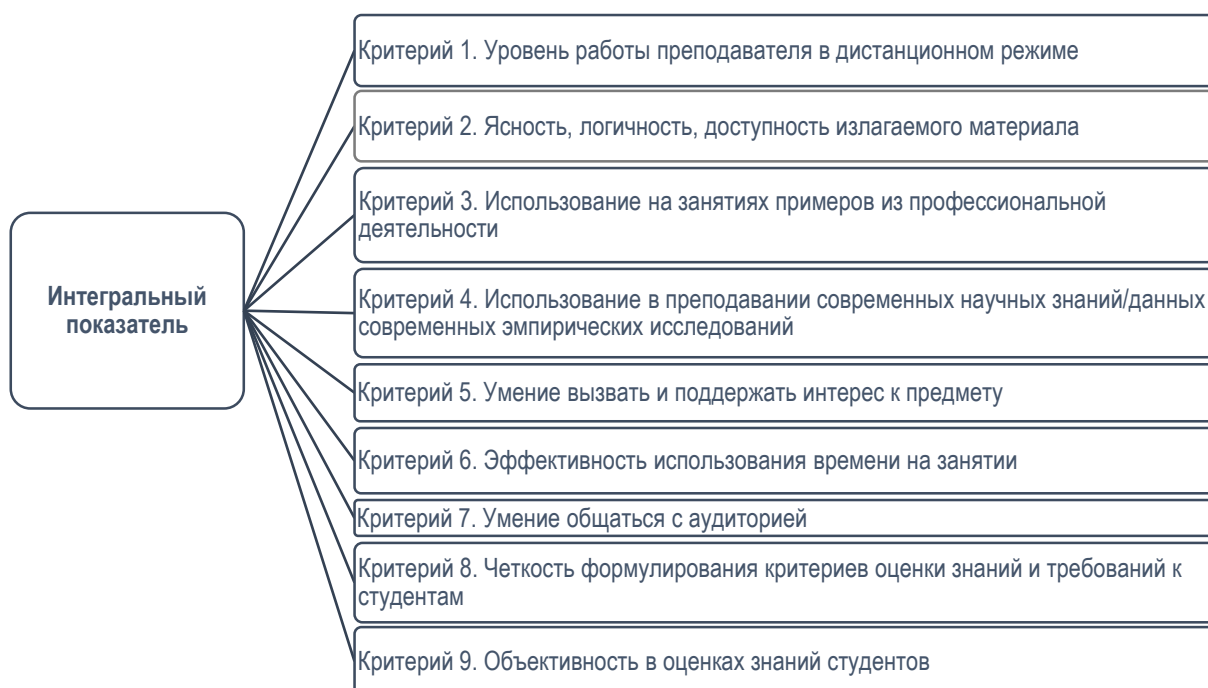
Интегральный показатель

Критерий 1. Уровень работы преподавателя в дистанционном режиме

Критерий 2. Ясность, логичность, доступность излагаемого материала

Критерий 3. Использование на занятиях примеров из профессиональной деятельности

Критерий 4. Использование в преподавании современных научных знаний/данных современных эмпирических исследований

Критерий 5. Умение вызвать и поддержать интерес к предмету

Критерий 6. Эффективность использования времени на занятии

Критерий 7. Умение общаться с аудиторией

Критерий 8. Четкость формулирования критериев оценки знаний и требований к студентам

Критерий 9. Объективность в оценках знаний студентов